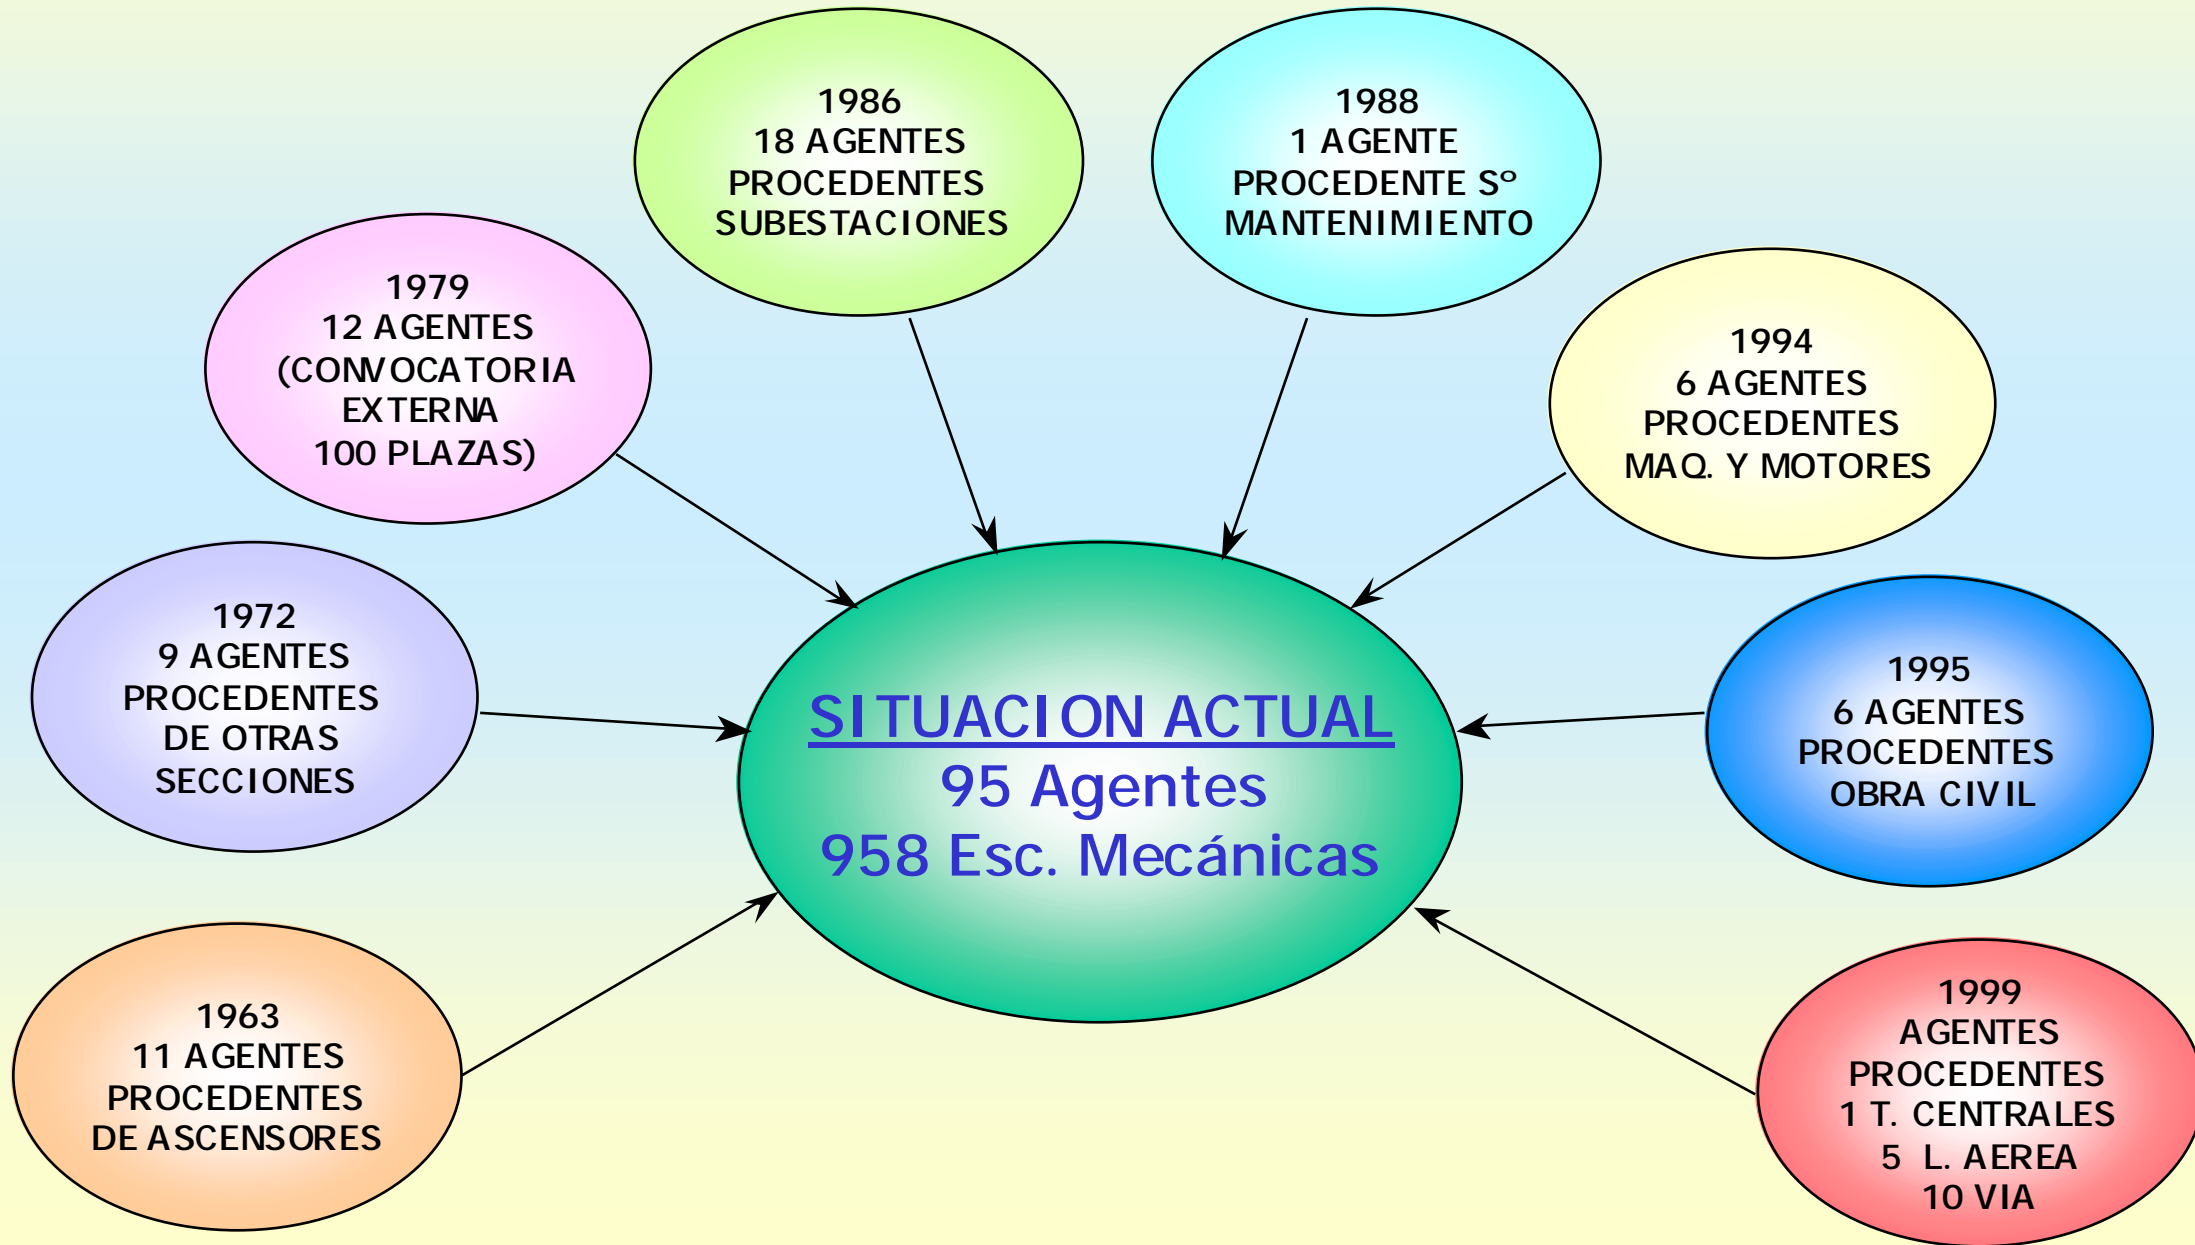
1986
18 AGENTES
PROCEDENTES
SUBESTACIONES

1988
1 AGENTE
PROCEDENTE Sº
MANTENIMIENTO

1979
12 AGENTES
(CONVOCATORIA
EXTERNA
100 PLAZAS)

1994
6 AGENTES
PROCEDENTES
MAQ. Y MOTORES

1972
9 AGENTES
PROCEDENTES
DE OTRAS
SECCIONES

SITUACION ACTUAL
95 Agentes
958 Esc. Mecánicas

1995
6 AGENTES
PROCEDENTES
OBRA CIVIL

1963
11 AGENTES
PROCEDENTES
DE ASCENSORES

1999
AGENTES
PROCEDENTES
1 T. CENTRALES
5 L. AEREA
10 VIA